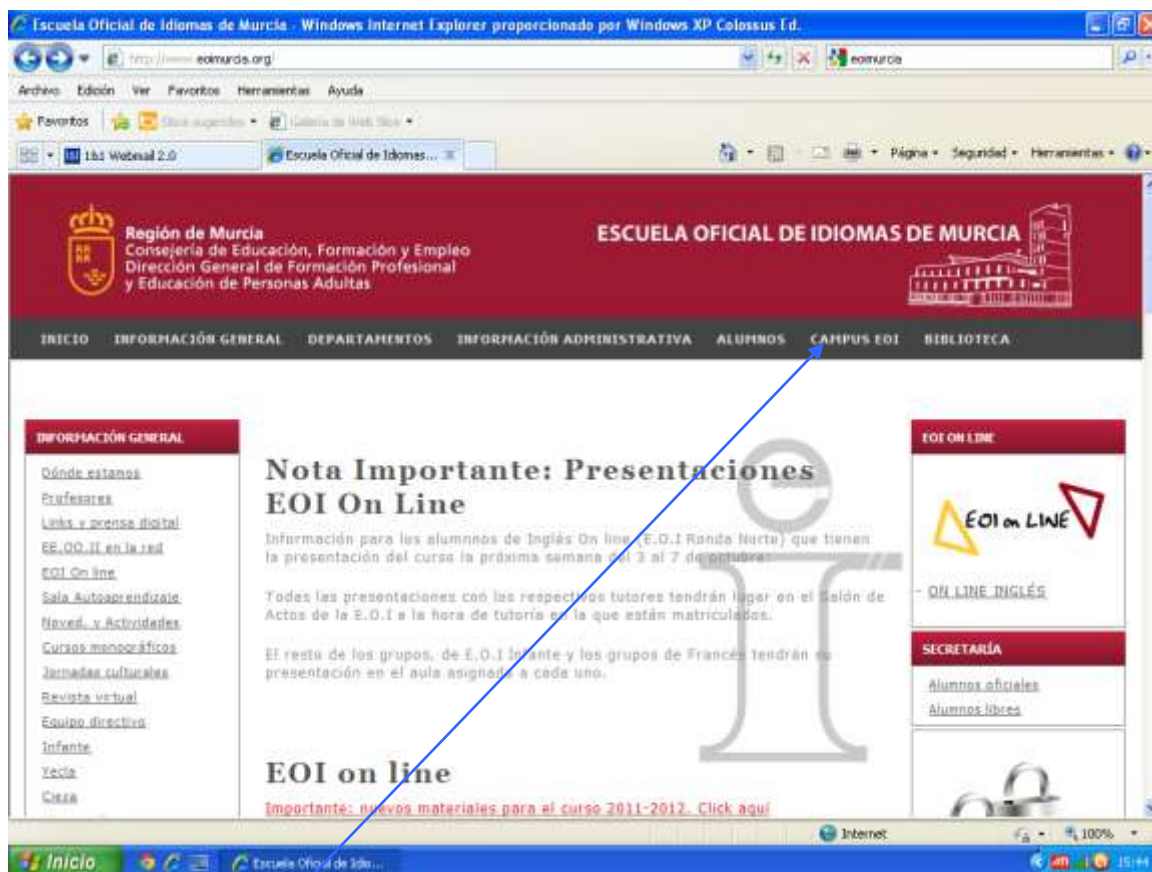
Escuela Oficial de Idiomas de Murcia - Windows Internet Explorer proporcionado por Windows XP Colossus Ed.

http://www.eoimurcia.org/

eoimurcia

Archivo Edición Ver Favoritos Herramientas Ayuda

Favoritos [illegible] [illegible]

1&1 Webmail 2.0

Escuela Oficial de Idiomas...

Página Seguridad Herramientas

Región de Murcia
Consejería de Educación, Formación y Empleo
Dirección General de Formación Profesional y Educación de Personas Adultas

ESCUELA OFICIAL DE IDIOMAS DE MURCIA

INICIO INFORMACIÓN GENERAL DEPARTAMENTOS INFORMACIÓN ADMINISTRATIVA ALUMNOS CAMPUS EOI BIBLIOTECA

INFORMACIÓN GENERAL

Dónde estamos
Profesores
Links y prensa digital
EE.OO.II en la red
EOI On line
Sala Autoaprendizaje
Noved. y Actividades
Cursos monográficos
Jornadas culturales
Revista virtual
Equipo directivo
Infante
Yecla
Cieza

Nota Importante: Presentaciones EOI On Line

Información para los alumnnos de Inglés On line (E.O.I Ronda Norte) que tienen la presentación del curso la próxima semana del 3 al 7 de octubre:

Todas las presentaciones con los respectivos tutores tendrán lugar en el Salón de Actos de la E.O.I a la hora de tutoría en la que están matriculados.

El resto de los grupos, de E.O.I Infante y los grupos de Francés tendrán su presentación en el aula asignada a cada uno.

EOI on line

Importante: nuevos materiales para el curso 2011-2012. Click aquí

EOI ON LINE

EOI on LINE

- ON LINE INGLÉS

SECRETARÍA

Alumnos oficiales
Alumnos libres

Internet 100%

Inicio Escuela Oficial de Idio... 15:44